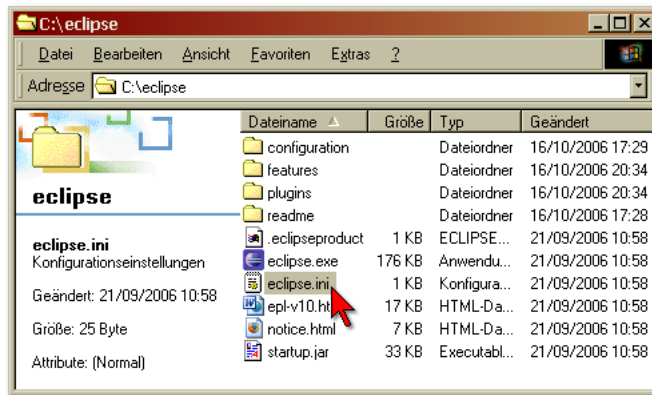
C:\eclipse

Datei Bearbeiten Ansicht Favoriten Extras ?

Adresse C:\eclipse

eclipse

eclipse.ini
Konfigurationseinstellungen

Geändert: 21/09/2006 10:58

Größe: 25 Byte

Attribute: (Normal)

| Dateiname | Größe | Typ | Geändert |
|---|---|---|---|
| configuration | | Dateiordner | 16/10/2006 17:29 |
| features | | Dateiordner | 16/10/2006 20:34 |
| plugins | | Dateiordner | 16/10/2006 20:34 |
| readme | | Dateiordner | 16/10/2006 17:28 |
| .eclipseproduct | 1 KB | ECLIPSE... | 21/09/2006 10:58 |
| eclipse.exe | 176 KB | Anwendu... | 21/09/2006 10:58 |
| eclipse.ini | 1 KB | Konfigura... | 21/09/2006 10:58 |
| epl-v10.ht | 17 KB | HTML-Da... | 21/09/2006 10:58 |
| notice.html | 7 KB | HTML-Da... | 21/09/2006 10:58 |
| startup.jar | 33 KB | Executabl... | 21/09/2006 10:58 |